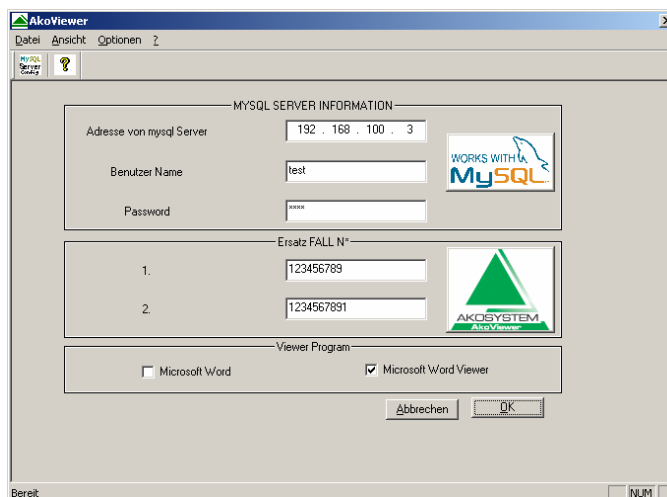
AkoViewer

Datei Ansicht Optionen ?

MySQL Server Config

MYSQL SERVER INFORMATION

Adresse von mysql Server 192 . 168 . 100 . 3

WORKS WITH MySQL

Benutzer Name test

Password ****

Ersatz FALL N°

1. 123456789

2. 1234567891

AKOSYSTEM AkoViewer

Viewer Program

Microsoft Word

Microsoft Word Viewer

Abbrechen OK

Bereit NUM